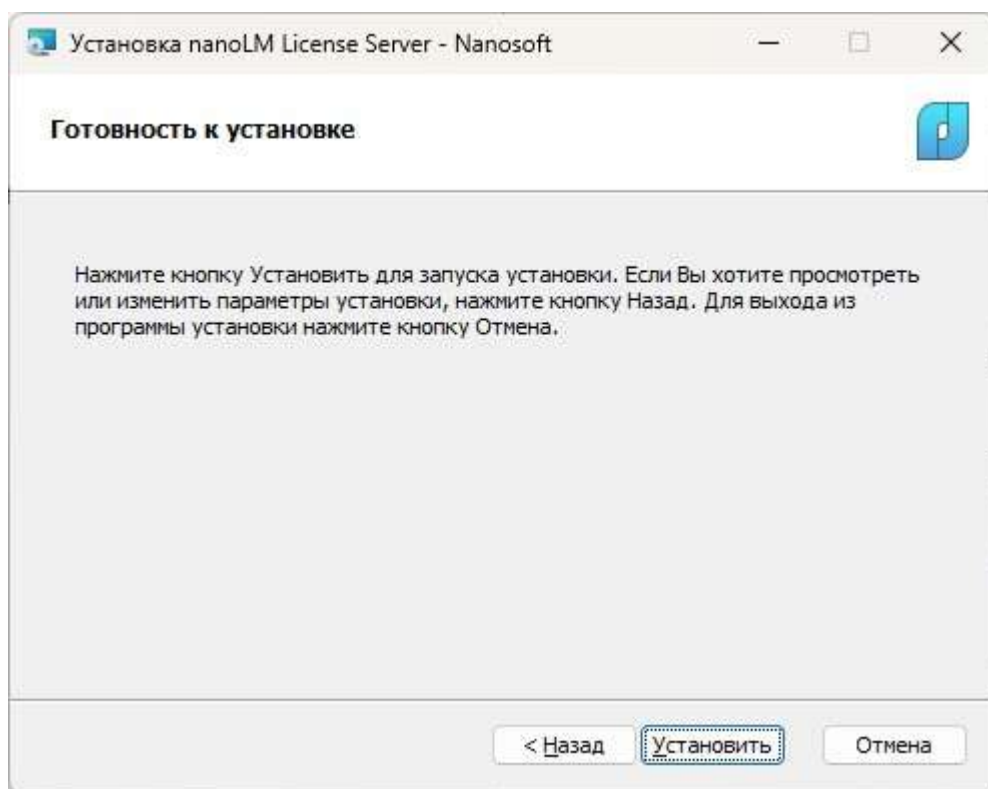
Установка nanoLM License Server - Nanosoft

Готовность к установке

Нажмите кнопку Установить для запуска установки. Если Вы хотите просмотреть или изменить параметры установки, нажмите кнопку Назад. Для выхода из программы установки нажмите кнопку Отмена.

< Назад
Установить
Отмена